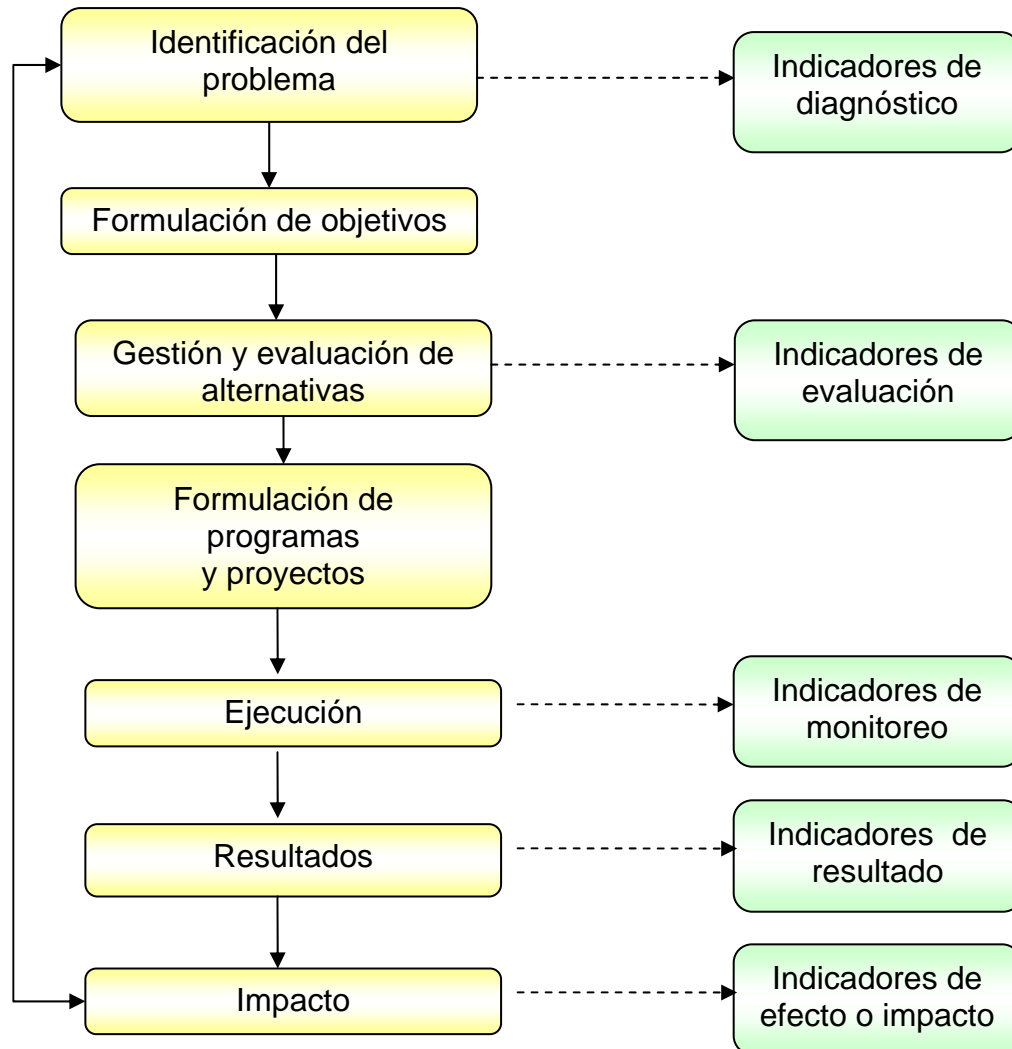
Identificación del problema

Indicadores de diagnóstico

Formulación de objetivos

Gestión y evaluación de alternativas

Indicadores de evaluación

Formulación de programas y proyectos

Ejecución

Indicadores de monitoreo

Resultados

Indicadores de resultado

Impacto

Indicadores de efecto o impacto